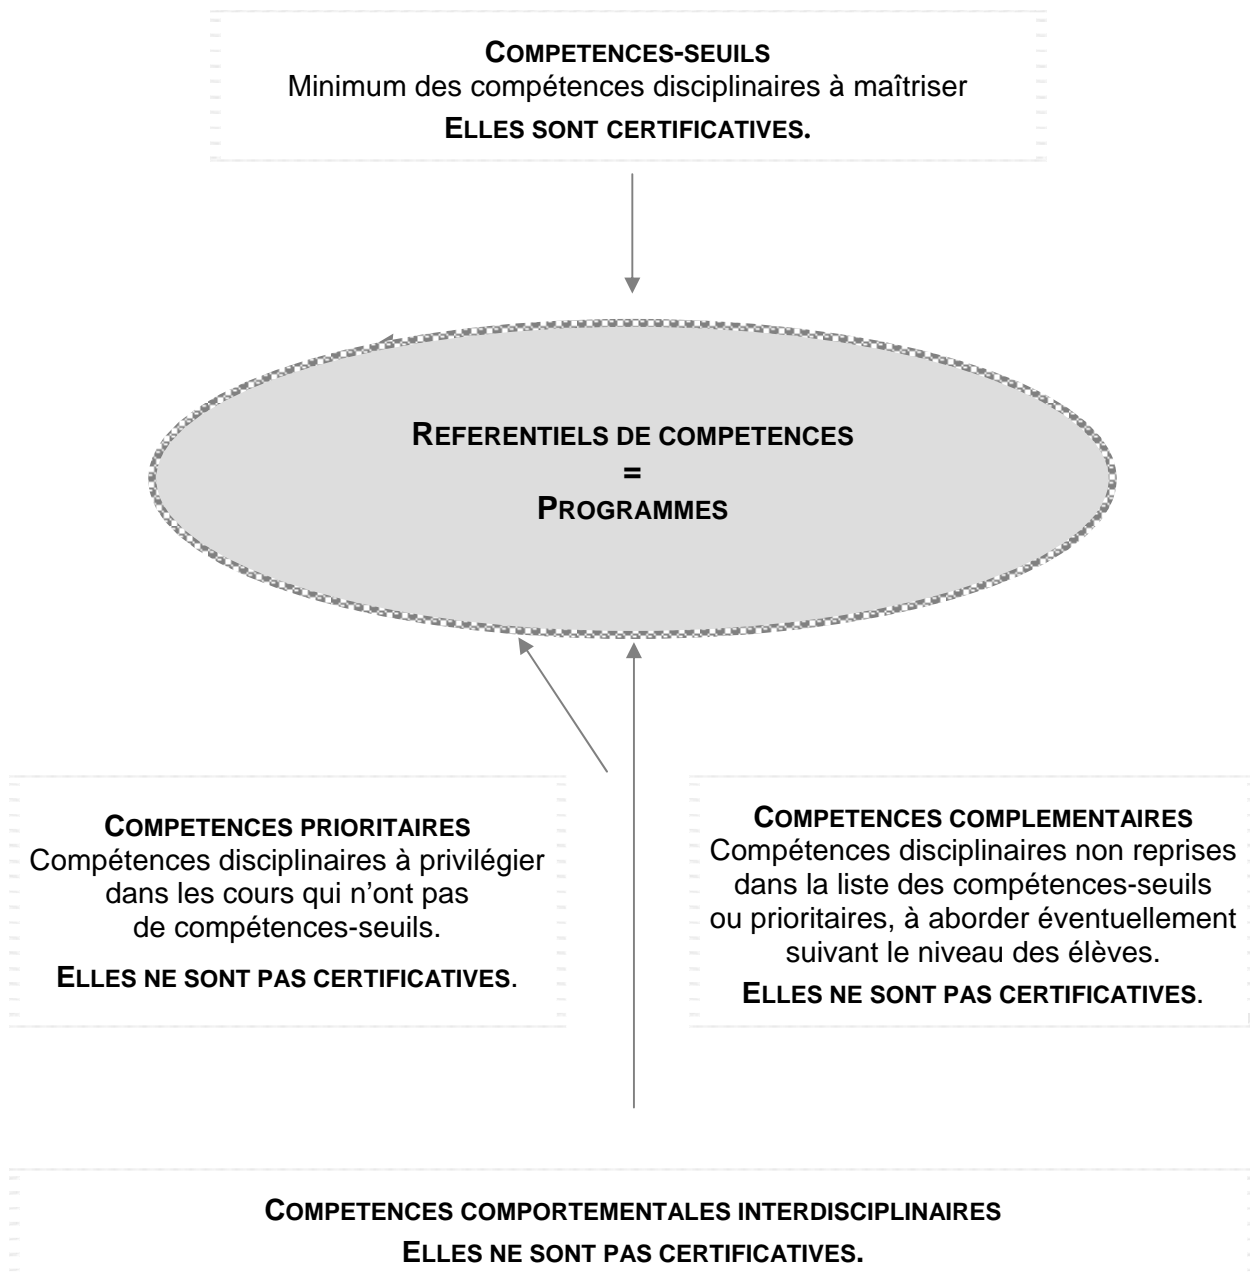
COMPETENCES-SEUILS
Minimum des compétences disciplinaires à maîtriser
ELLES SONT CERTIFICATIVES.

REFERENTIELS DE COMPETENCES
=
PROGRAMMES

COMPETENCES PRIORITAIRES
Compétences disciplinaires à privilégier dans les cours qui n'ont pas de compétences-seuils.
ELLES NE SONT PAS CERTIFICATIVES.

COMPETENCES COMPLEMENTAIRES
Compétences disciplinaires non reprises dans la liste des compétences-seuils ou prioritaires, à aborder éventuellement suivant le niveau des élèves.
ELLES NE SONT PAS CERTIFICATIVES.

COMPETENCES COMPORTEMENTALES INTERDISCIPLINAIRES
ELLES NE SONT PAS CERTIFICATIVES.